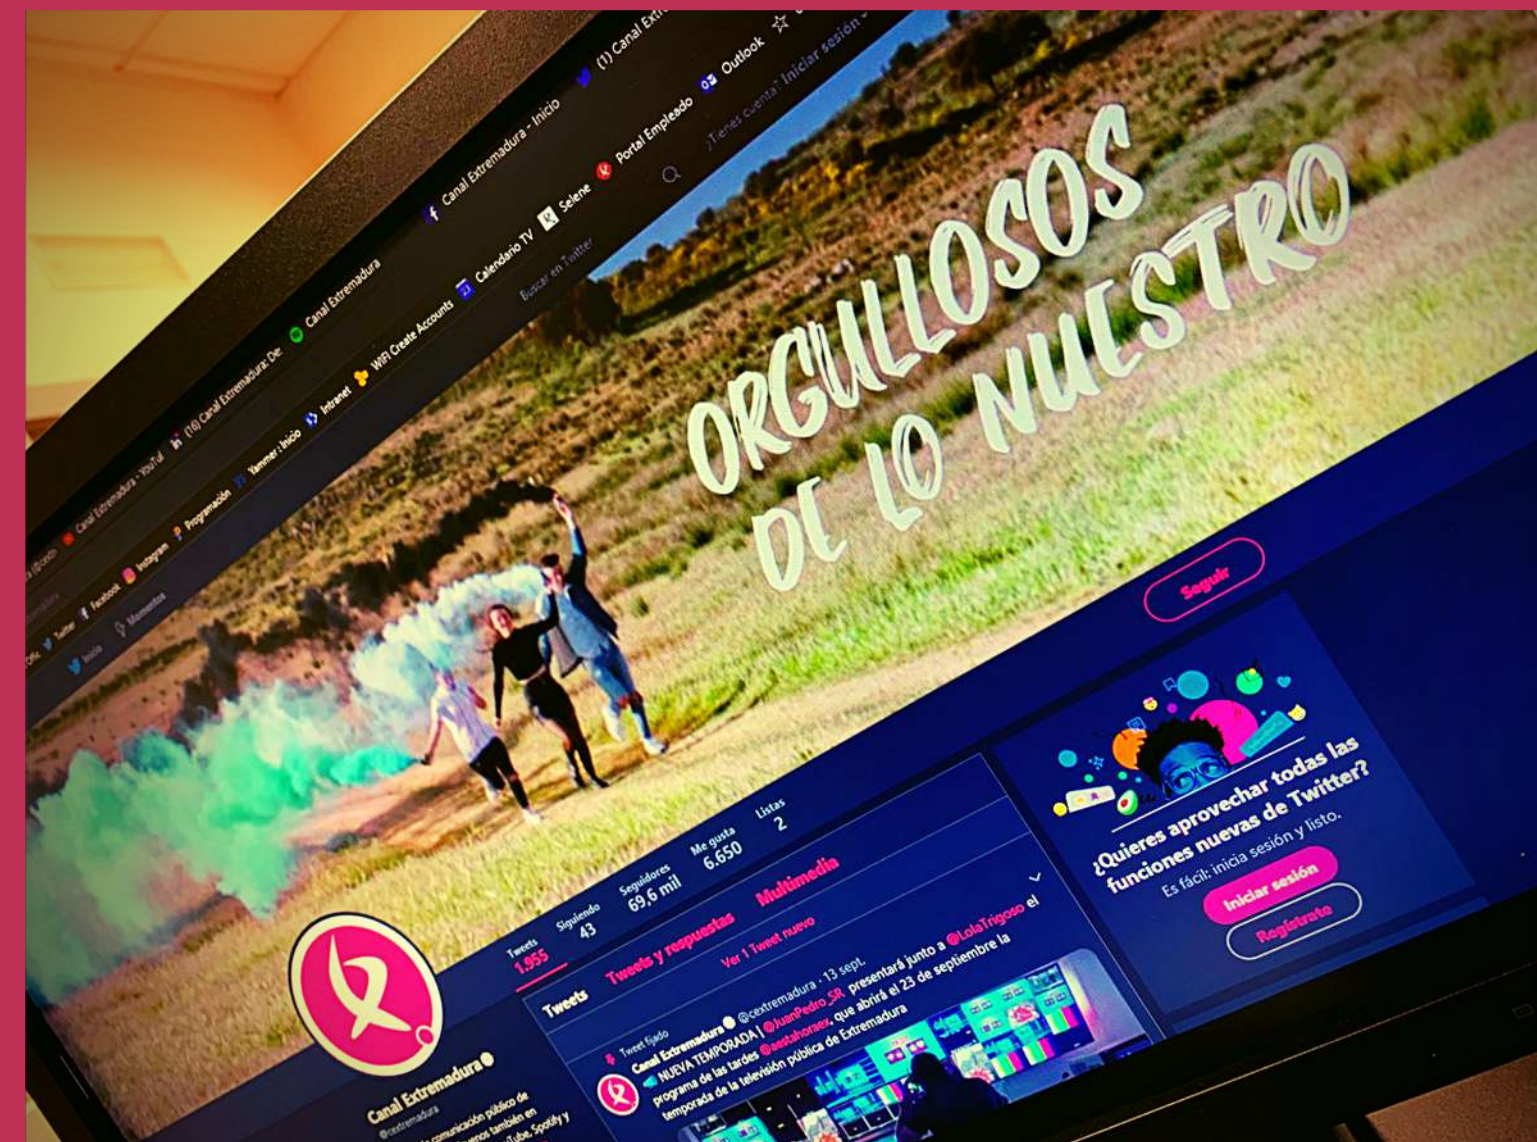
Canal Extremadura - YouTube (16) Canal Extremadura: De Canal Extremadura Canal Extremadura - Inicio (1) Canal Ext

Twitter Facebook Instagram Programación Yammer : Inicio Intranet WIFI Create Accounts Calendario TV Selene Portal Empleado Outlook

Inicio Momentos

Buscar en Twitter

¿Tienes cuenta? Iniciar sesión

ORGULLOSOS DE LO NUESTRO

Seguir

Tweets 1.955 Siguiendo 43 Seguidores 69,6 mil Me gusta 6.650 Listas 2

Tweets Tweets y respuestas Multimedia

Ver 1 Tweet nuevo

Tweet fijado

Canal Extremadura @cextremadura · 13 sept.
NUEVA TEMPORADA | @JuanPedro_SR presentará junto a @LolaTrigoso el programa de las tardes @aestahoraex, que abrirá el 23 de septiembre la temporada de la televisión pública de Extremadura

Canal Extremadura
@cextremadura
comunicación público de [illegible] también en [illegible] YouTube, Spotify y

¿Quieres aprovechar todas las funciones nuevas de Twitter?
Es fácil: inicia sesión y listo.

Iniciar sesión

Regístrate